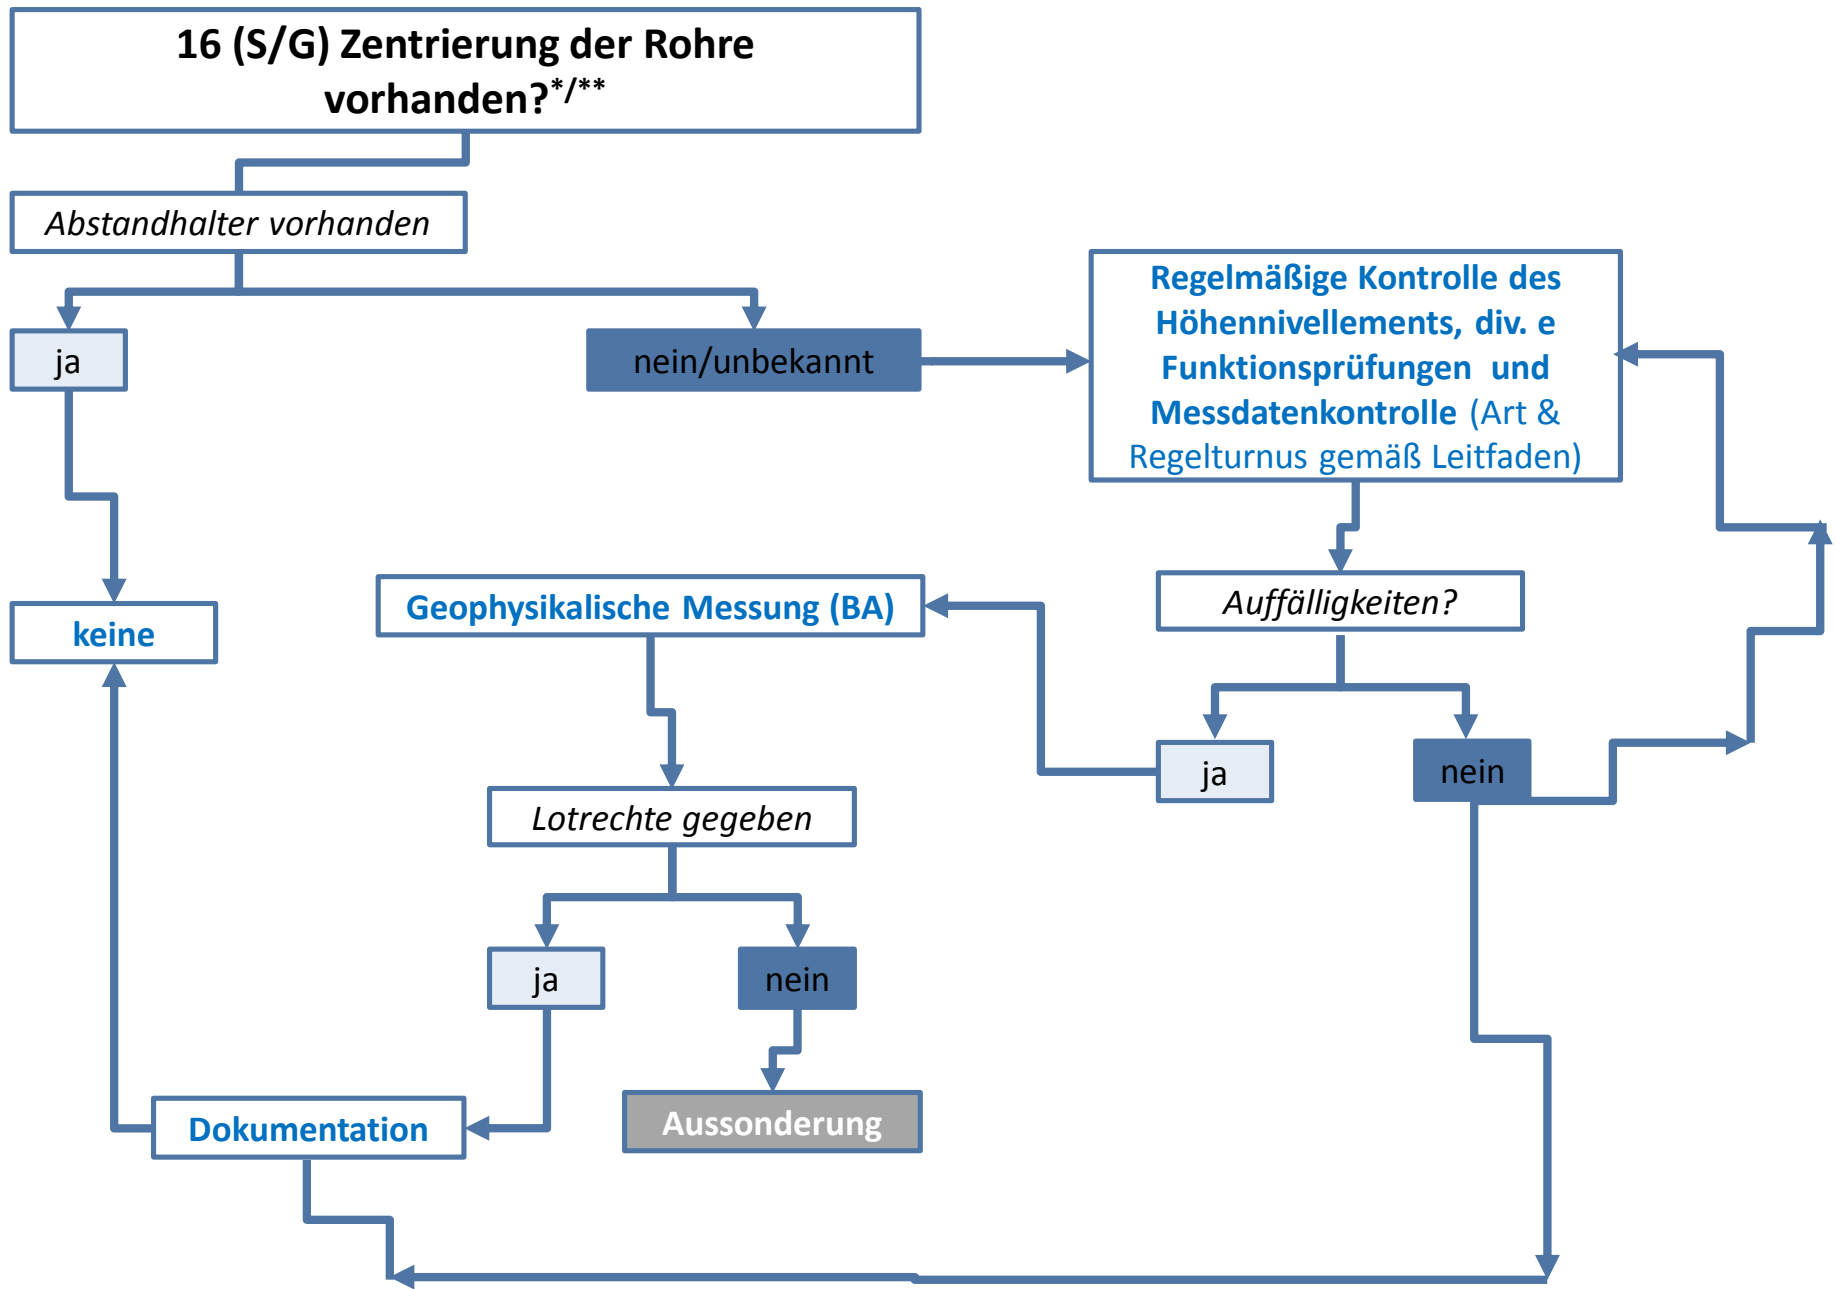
16 (S/G) Zentrierung der Rohre vorhanden?*/**

Abstandhalter vorhanden

ja

nein/unbekannt

Regelmäßige Kontrolle des Höhennivellements, div. e Funktionsprüfungen und Messdatenkontrolle (Art & Regelturnus gemäß Leitfaden)

Auffälligkeiten?

keine

Geophysikalische Messung (BA)

ja

nein

Lotrechte gegeben

ja

nein

Dokumentation

Aussonderung